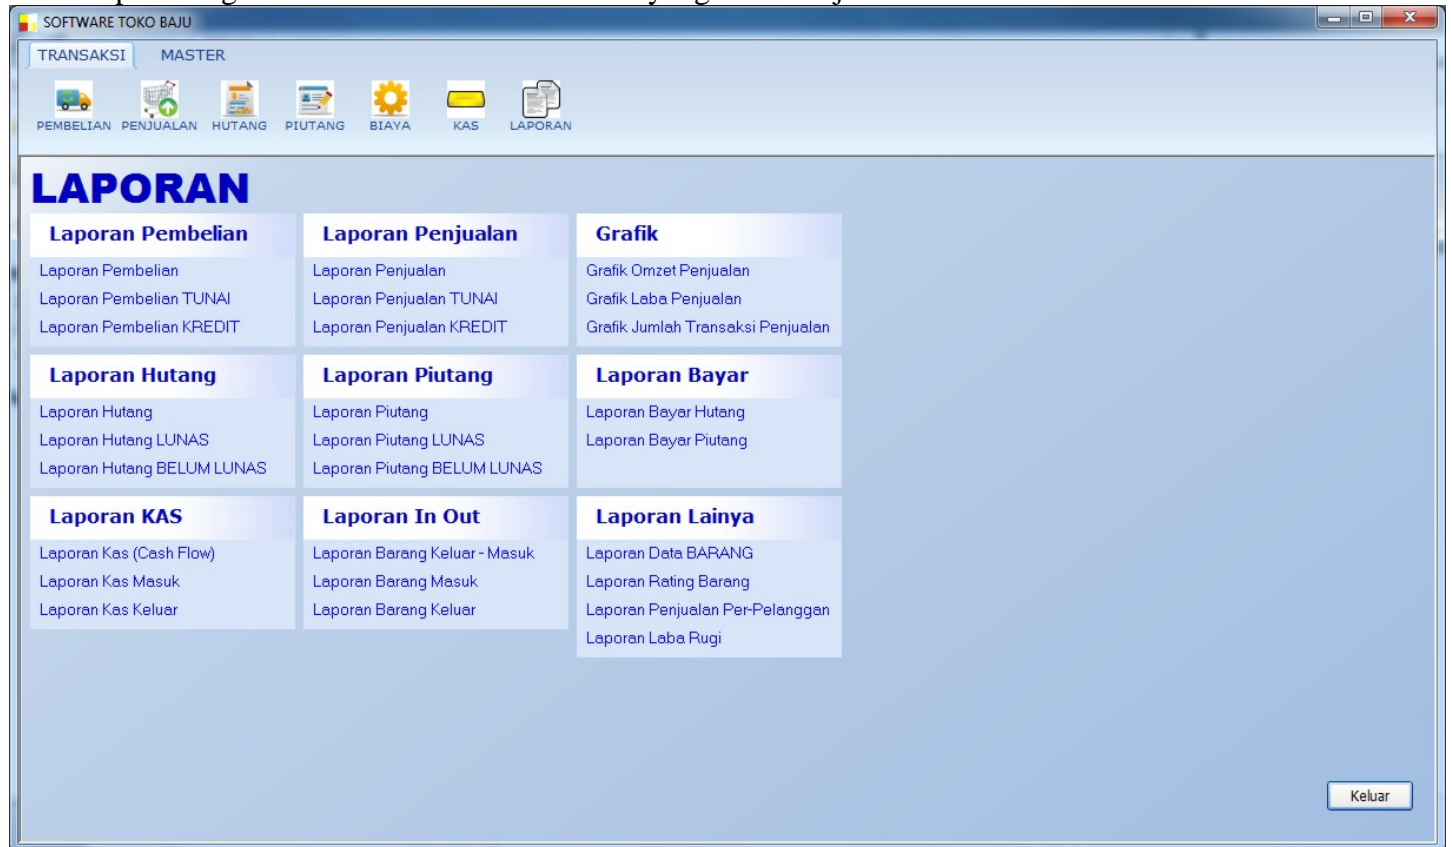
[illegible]

SOFTWARE TOKO BAJU

TRANSAKSI MASTER

PEMBELIAN PENJUALAN HUTANG PIUTANG BIAYA KAS LAPORAN

LAPORAN

Laporan Pembelian
Laporan Pembelian
Laporan Pembelian TUNAI
Laporan Pembelian KREDIT

Laporan Penjualan
Laporan Penjualan
Laporan Penjualan TUNAI
Laporan Penjualan KREDIT

Grafik
Grafik Omzet Penjualan
Grafik Laba Penjualan
Grafik Jumlah Transaksi Penjualan

Laporan Hutang
Laporan Hutang
Laporan Hutang LUNAS
Laporan Hutang BELUM LUNAS

Laporan Piutang
Laporan Piutang
Laporan Piutang LUNAS
Laporan Piutang BELUM LUNAS

Laporan Bayar
Laporan Bayar Hutang
Laporan Bayar Piutang

Laporan KAS
Laporan Kas (Cash Flow)
Laporan Kas Masuk
Laporan Kas Keluar

Laporan In Out
Laporan Barang Keluar - Masuk
Laporan Barang Masuk
Laporan Barang Keluar

Laporan Lainya
Laporan Data BARANG
Laporan Rating Barang
Laporan Penjualan Per-Pelanggan
Laporan Laba Rugi

Keluar